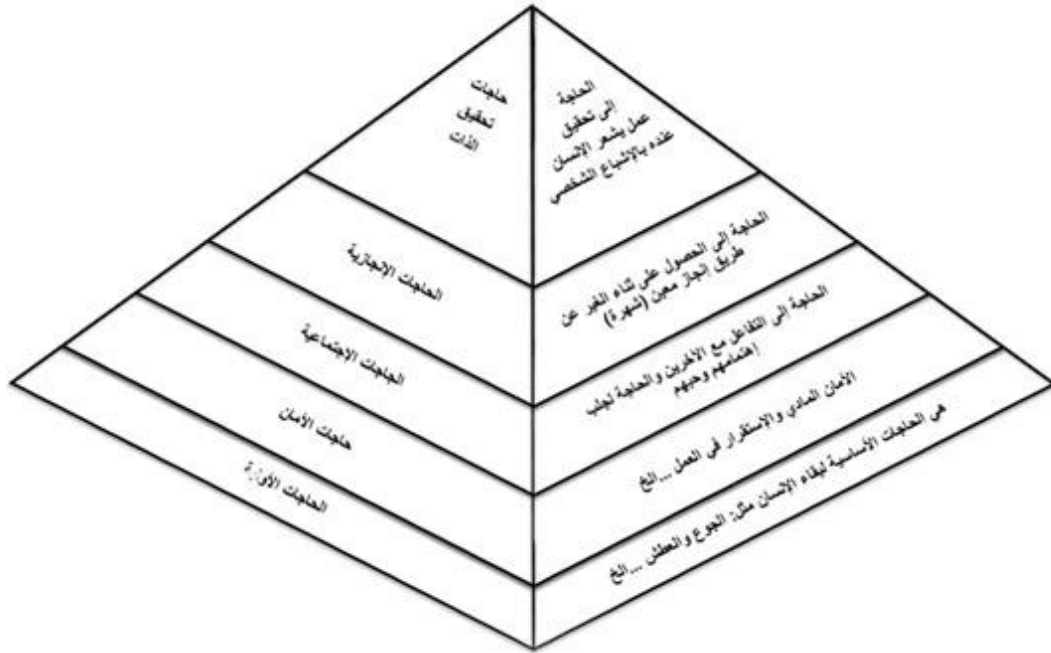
حاجات تحقيق الذات

الحاجة إلى تحقيق عمل يشعر الإنسان عنده بالإشباع الشخصي

الحاجات الإنجازية

الحاجة إلى الحصول على ثناء الغير عن طريق إنجاز معين (شهرة)

الحاجات الاجتماعية

الحاجة إلى التفاعل مع الآخرين والحاجة لجلب إهتمامهم وحبهم

حاجات الأمان

الأمان المادي والإستقرار في العمل ...الخ

الحاجات الأولية

هي الحاجات الأساسية لبقاء الإنسان مثل: الجوع والعطش ...الخ